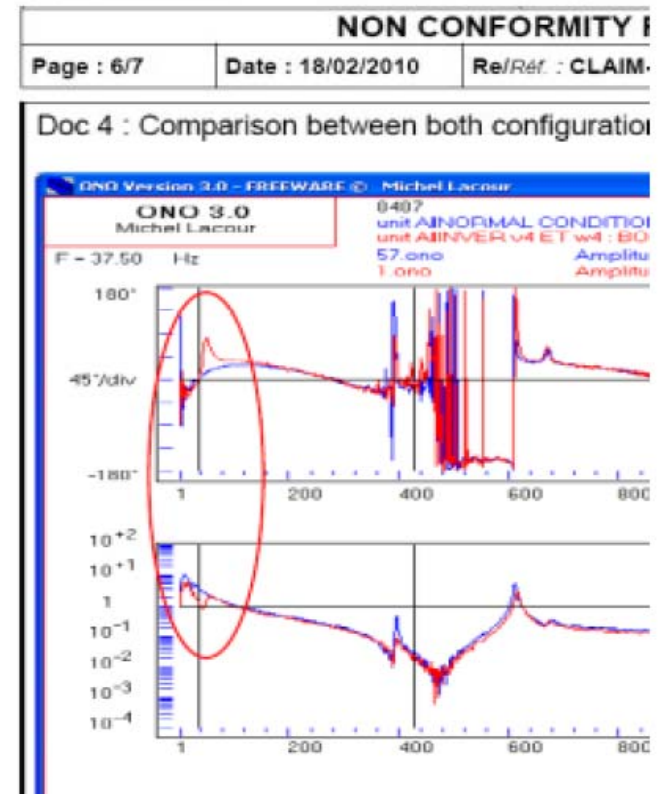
NON CONFORMITY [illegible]

| Page : 6/7 | Date : 18/02/2010 | Re/Réf. : CLAIM-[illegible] |
|---|---|---|

Doc 4 : Comparison between both configuratio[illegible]

ONO Version 3.0 - FREEWARE © Michel Lacour

ONO 3.0
Michel Lacour

8407
unit A NORMAL CONDITIO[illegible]
unit A INVER v4 ET w4 : BO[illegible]
57.ono Amplitu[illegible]
1.ono Amplitu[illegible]

F = 37.50 Hz

180°
45°/div
-180°
1 200 400 600 800

$10^{+2}$
$10^{+1}$
1
$10^{-1}$
$10^{-2}$
$10^{-3}$
$10^{-4}$
1 200 400 600 800